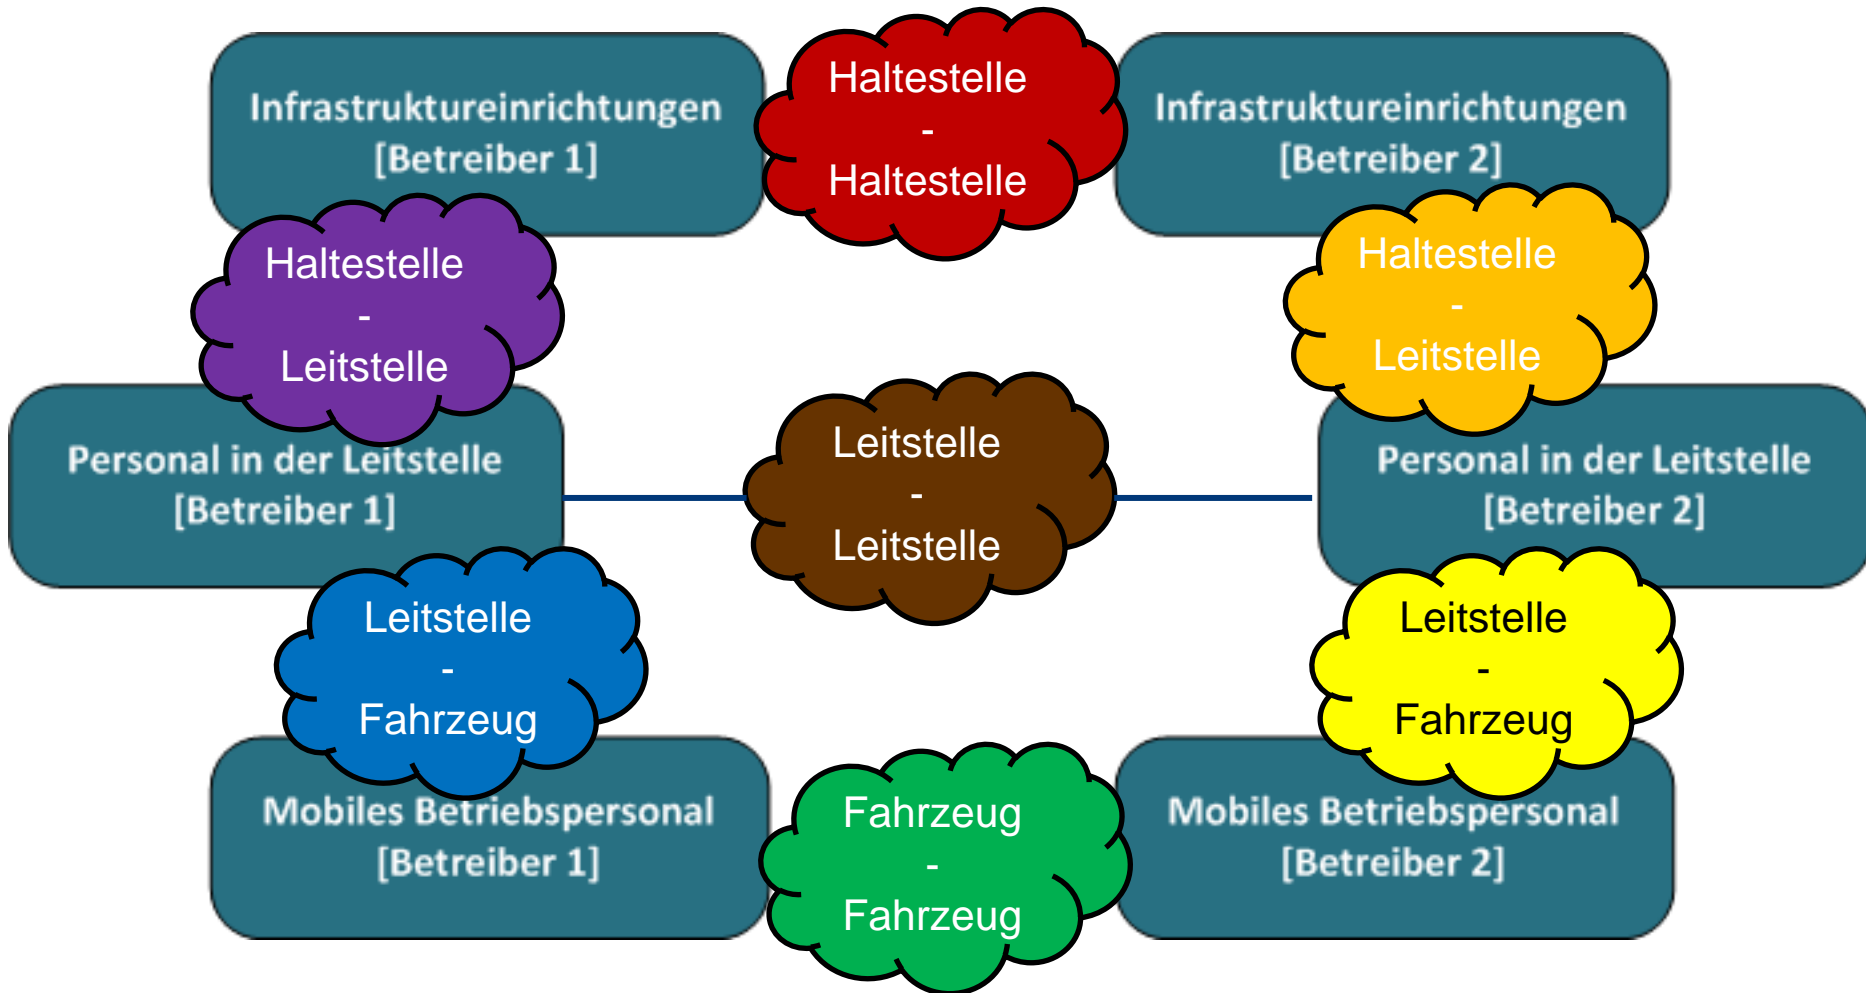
Infrastruktureinrichtungen [Betreiber 1]

Haltestelle - Haltestelle

Infrastruktureinrichtungen [Betreiber 2]

Haltestelle - Leitstelle

Haltestelle - Leitstelle

Personal in der Leitstelle [Betreiber 1]

Leitstelle - Leitstelle

Personal in der Leitstelle [Betreiber 2]

Leitstelle - Fahrzeug

Leitstelle - Fahrzeug

Mobiles Betriebspersonal [Betreiber 1]

Fahrzeug - Fahrzeug

Mobiles Betriebspersonal [Betreiber 2]